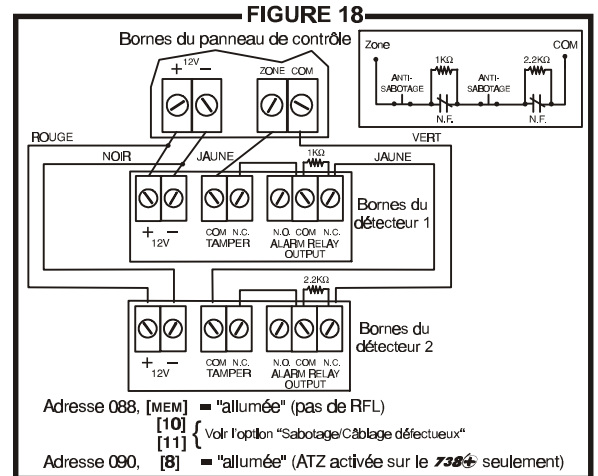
FIGURE 18

Bornes du panneau de contrôle

+ 12V −

ZONE COM

Zone

COM

ANTI-SABOTAGE

1KΩ

ANTI-SABOTAGE

2.2KΩ

N.F.

N.F.

ROUGE

VERT

NOIR

JAUNE

1KΩ

JAUNE

Bornes du détecteur 1

+ 12V −

COM N.C. TAMPER

N.O. COM N.C. ALARM RELAY OUTPUT

2.2KΩ

Bornes du détecteur 2

+ 12V −

COM N.C. TAMPER

N.O. COM N.C. ALARM RELAY OUTPUT

Adresse 088, [MEM] = "allumée" (pas de RFL)

[10]
[11] { Voir l'option "Sabotage/Câblage défectueux"

Adresse 090, [8] = "allumée" (ATZ activée sur le 738 seulement)